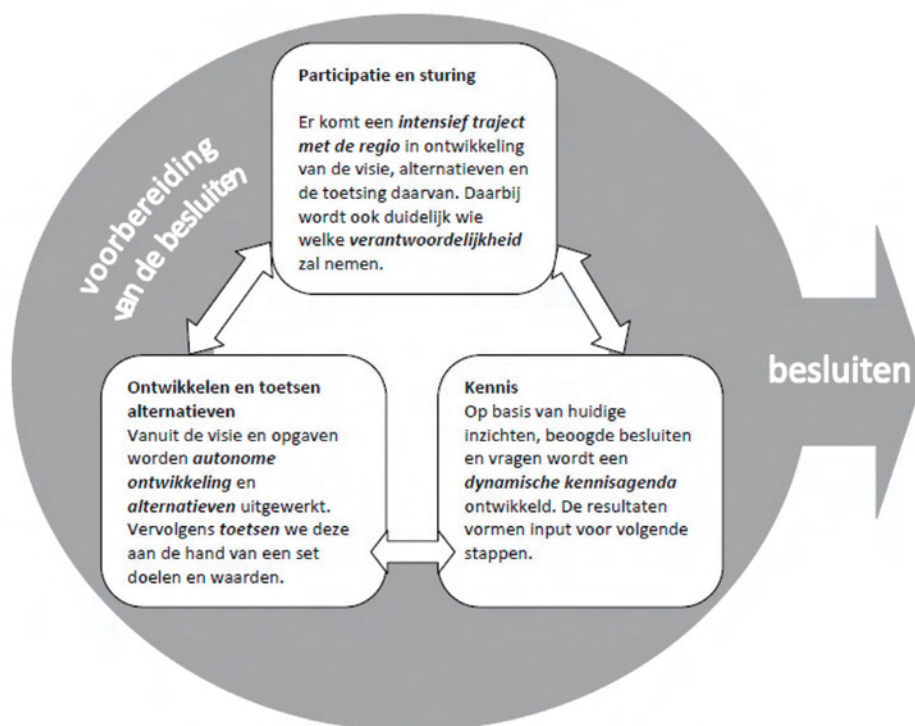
voorbereiding van de besluiten

Participatie en sturing

Er komt een *intensief traject met de regio* in ontwikkeling van de visie, alternatieven en de toetsing daarvan. Daarbij wordt ook duidelijk wie welke *verantwoordelijkheid* zal nemen.

Ontwikkelen en toetsen alternatieven
Vanuit de visie en opgaven worden *autonome ontwikkeling* en *alternatieven* uitgewerkt. Vervolgens *toetsen* we deze aan de hand van een set doelen en waarden.

Kennis
Op basis van huidige inzichten, beoogde besluiten en vragen wordt een *dynamische kennisagenda* ontwikkeld. De resultaten vormen input voor volgende stappen.

besluiten